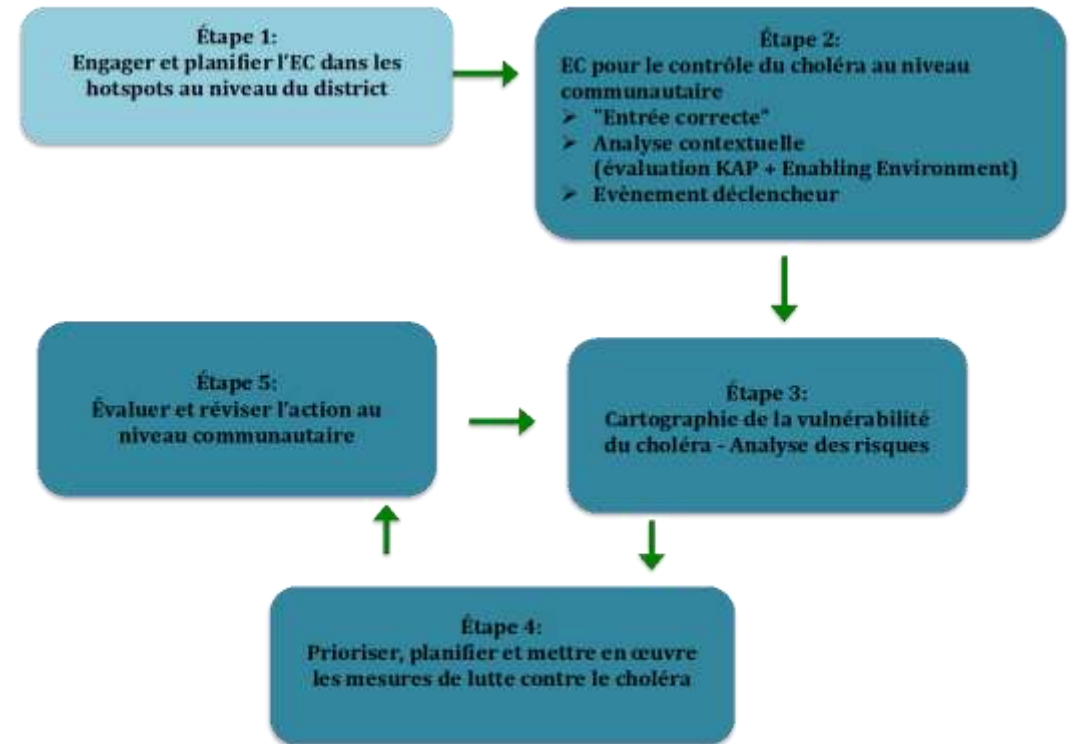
Étape 1:
Engager et planifier l'EC dans les hotspots au niveau du district

Étape 2:
EC pour le contrôle du choléra au niveau communautaire
➢ "Entrée correcte"
➢ Analyse contextuelle (évaluation KAP + Enabling Environment)
➢ Evènement déclencheur

Étape 3:
Cartographie de la vulnérabilité du choléra - Analyse des risques

Étape 4:
Prioriser, planifier et mettre en œuvre les mesures de lutte contre le choléra

Étape 5:
Évaluer et réviser l'action au niveau communautaire